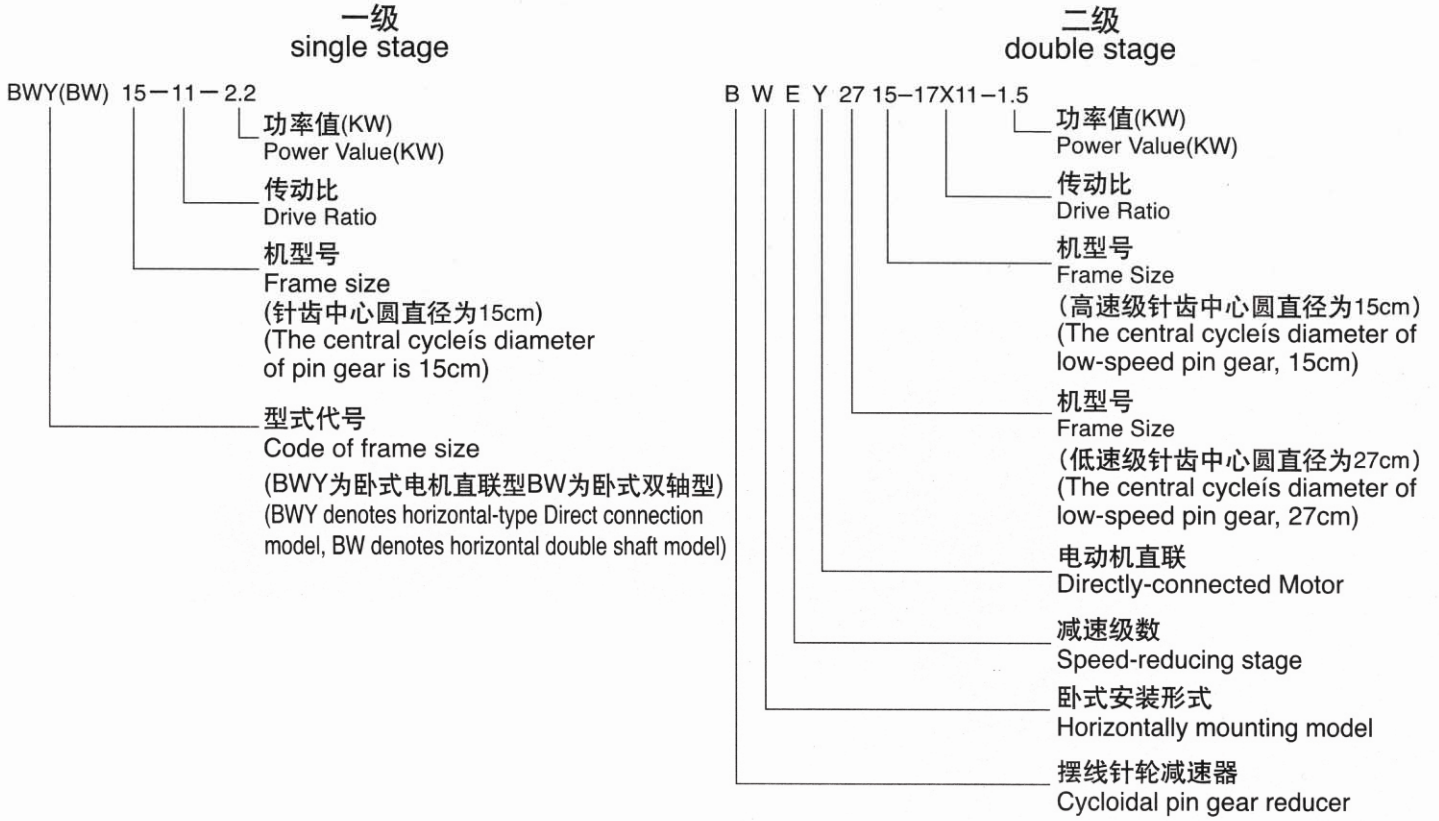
一级
single stage

BWY(BW) 15－11－2.2

功率值(KW)
Power Value(KW)

传动比
Drive Ratio

机型号
Frame size
(针齿中心圆直径为15cm)
(The central cycleís diameter of pin gear is 15cm)

型式代号
Code of frame size
(BWY为卧式电机直联型BW为卧式双轴型)
(BWY denotes horizontal-type Direct connection model, BW denotes horizontal double shaft model)

二级
double stage

B W E Y 27 15–17X11–1.5

功率值(KW)
Power Value(KW)

传动比
Drive Ratio

机型号
Frame Size
(高速级针齿中心圆直径为15cm)
(The central cycleís diameter of low-speed pin gear, 15cm)

机型号
Frame Size
(低速级针齿中心圆直径为27cm)
(The central cycleís diameter of low-speed pin gear, 27cm)

电动机直联
Directly-connected Motor

减速级数
Speed-reducing stage

卧式安装形式
Horizontally mounting model

摆线针轮减速器
Cycloidal pin gear reducer